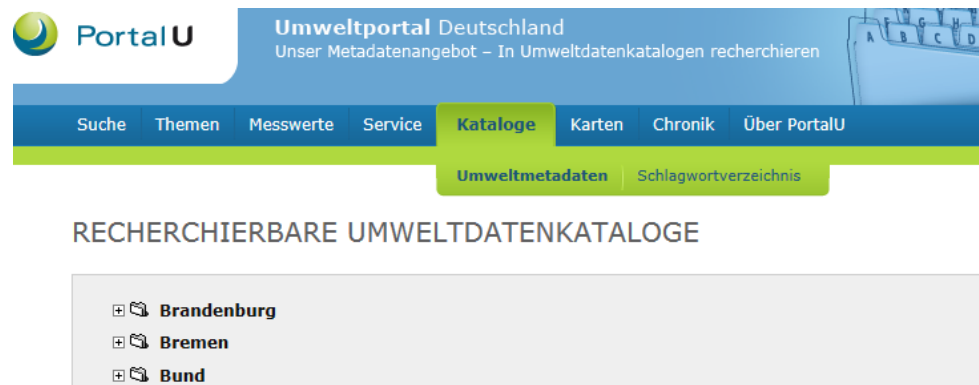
PortalU

Umweltportal Deutschland
Unser Metadatenangebot – In Umweltdatenkatalogen recherchieren

A B C D

Suche Themen Messwerte Service Kataloge Karten Chronik Über PortalU

Umweltmetadaten Schlagwortverzeichnis

RECHERCHIERBARE UMWELTDATENKATALOGE

Brandenburg
Bremen
Bund